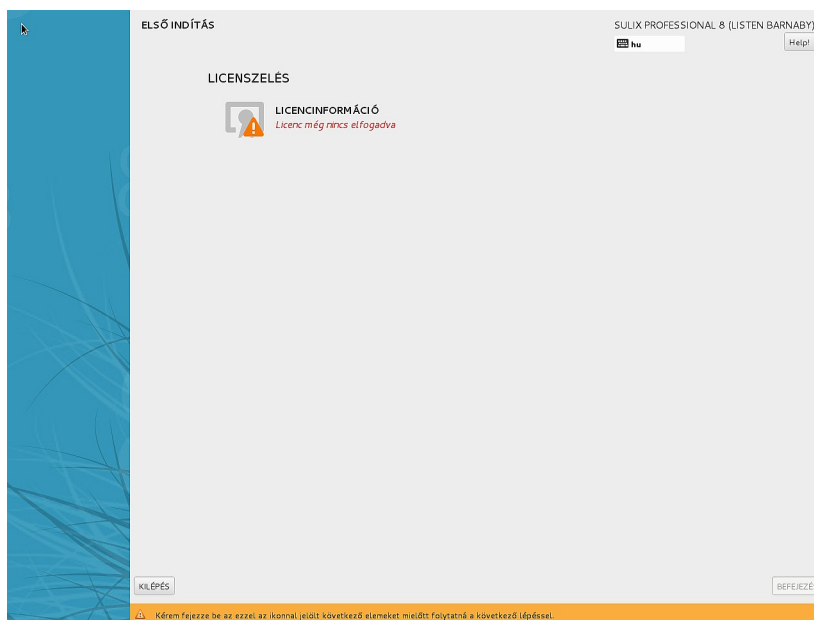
ELSŐ INDÍTÁS

SULIX PROFESSIONAL 8 (LISTEN BARNABY)

hu

Help!

LICENSZELÉS

LICENCINFORMÁCIÓ
Licenc még nincs elfogadva

KILÉPÉS

BEFEJEZÉ

Kérem fejezze be az ezzel az ikonnal jelölt következő elemeket mielőtt folytatná a következő lépéssel.